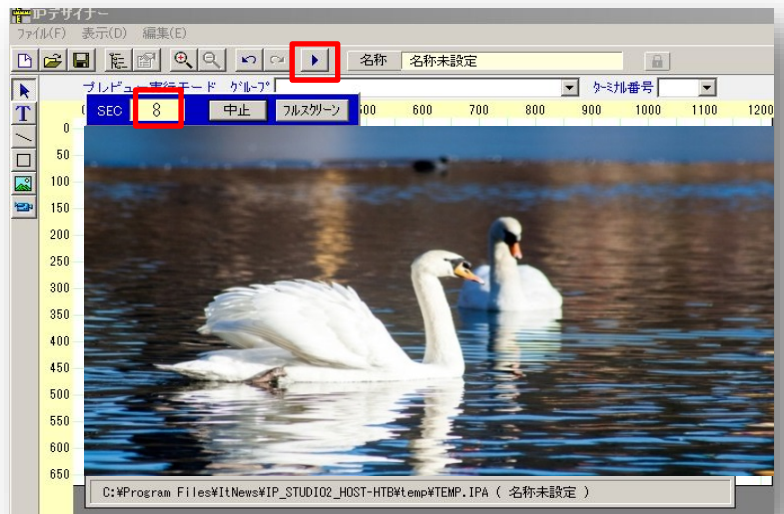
IPデザイナー
ファイル(F) 表示(D) 編集(E)

名称 名称未設定

プレビュー 実行モード グループ ターミナル番号

SEC 8 中止 フルスクリーン

500 600 700 800 900 1000 1100 1200

0
50
100
150
200
250
300
350
400
450
500
550
600
650

C:¥Program Files¥ItNews¥IP_STUDIO2_HOST-HTB¥temp¥TEMP.IPA ( 名称未設定 )